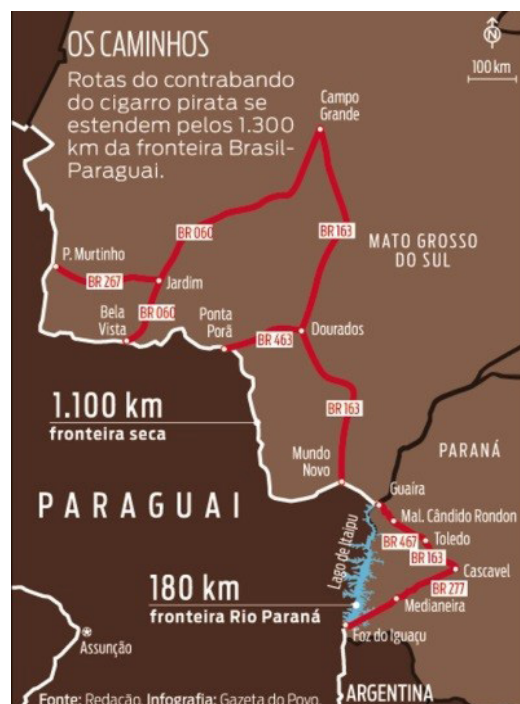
OS CAMINHOS

Rotas do contrabando do cigarro pirata se estendem pelos 1.300 km da fronteira Brasil-Paraguai.

N

100 km

Campo Grande

BR 060

BR 163

MATO GROSSO DO SUL

P. Murtinho

BR 267

Jardim

Bela Vista

BR 060

Ponta Porã

BR 463

Dourados

1.100 km
fronteira seca

BR 163

Mundo Novo

PARANÁ

PARAGUAI

Guaíra

Mal. Cândido Rondon

BR 467

Toledo

BR 163

Lago de Itaipu

Cascavel

BR 277

180 km
fronteira Rio Paraná

Medianeira

Foz do Iguaçu

Assunção

Fonte: Redação. Infografia: Gazeta do Povo.

ARGENTINA